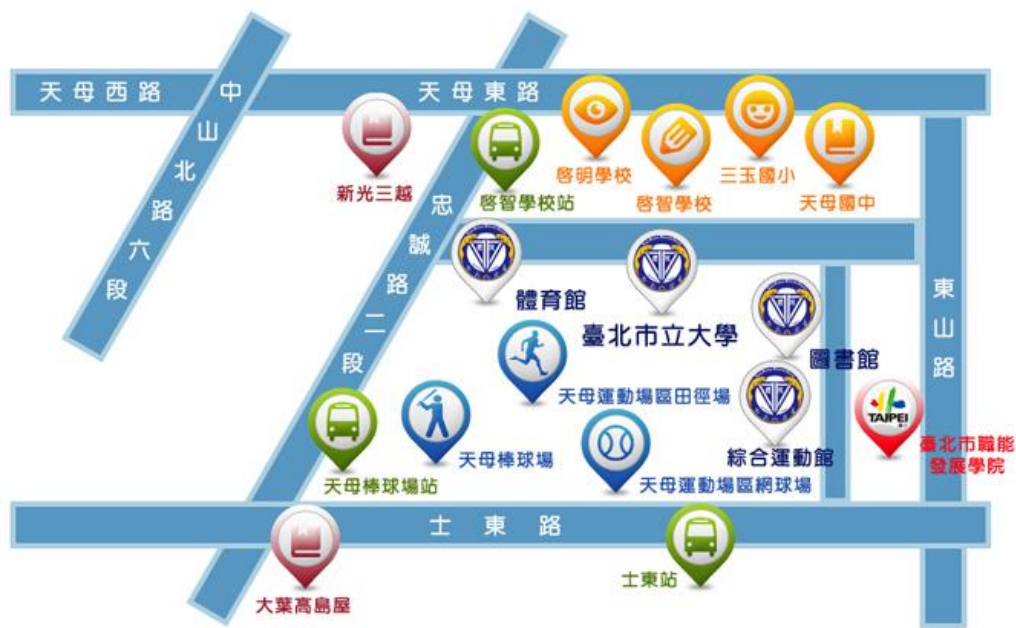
天母西路
中山北路六段
天母東路
新光三越
啓智學校站
啓明學校
啓智學校
三玉國小
天母國中
忠誠路二段
體育館
臺北市立大學
圖書館
東山路
天母運動場區田徑場
TAIPEI
臺北市職能發展學院
天母棒球場
天母棒球場站
天母運動場區網球場
綜合運動館
士東路
大葉高島屋
士東站